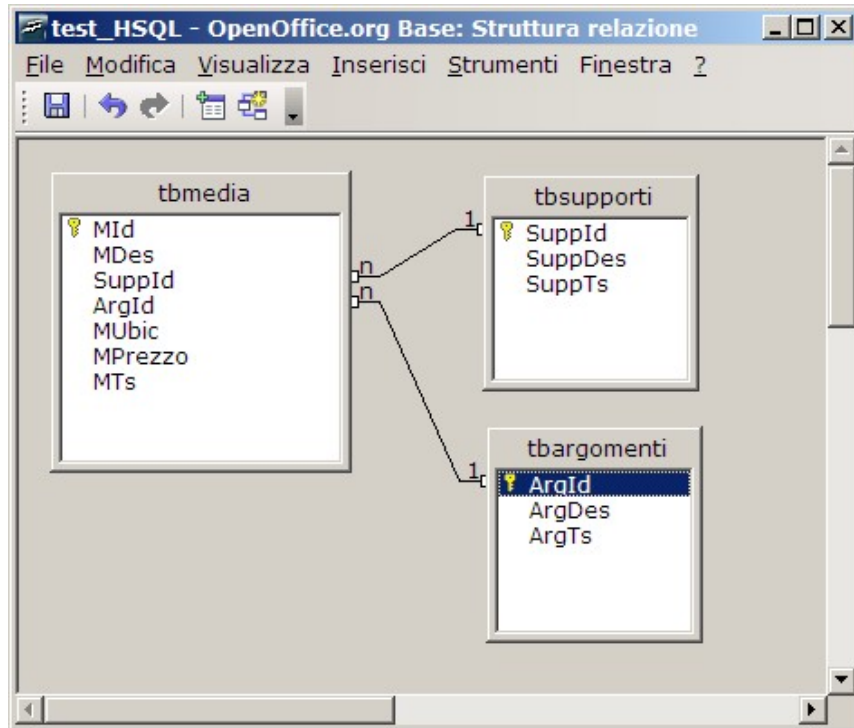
test_HSQL - OpenOffice.org Base: Struttura relazione

File Modifica Visualizza Inserisci Strumenti Finestra ?

tbmedia
MId
MDes
SuppId
ArgId
MUbic
MPrezzo
MTs

n
n

1

tbsupporti
SuppId
SuppDes
SuppTs

1

tbargomenti
ArgId
ArgDes
ArgTs